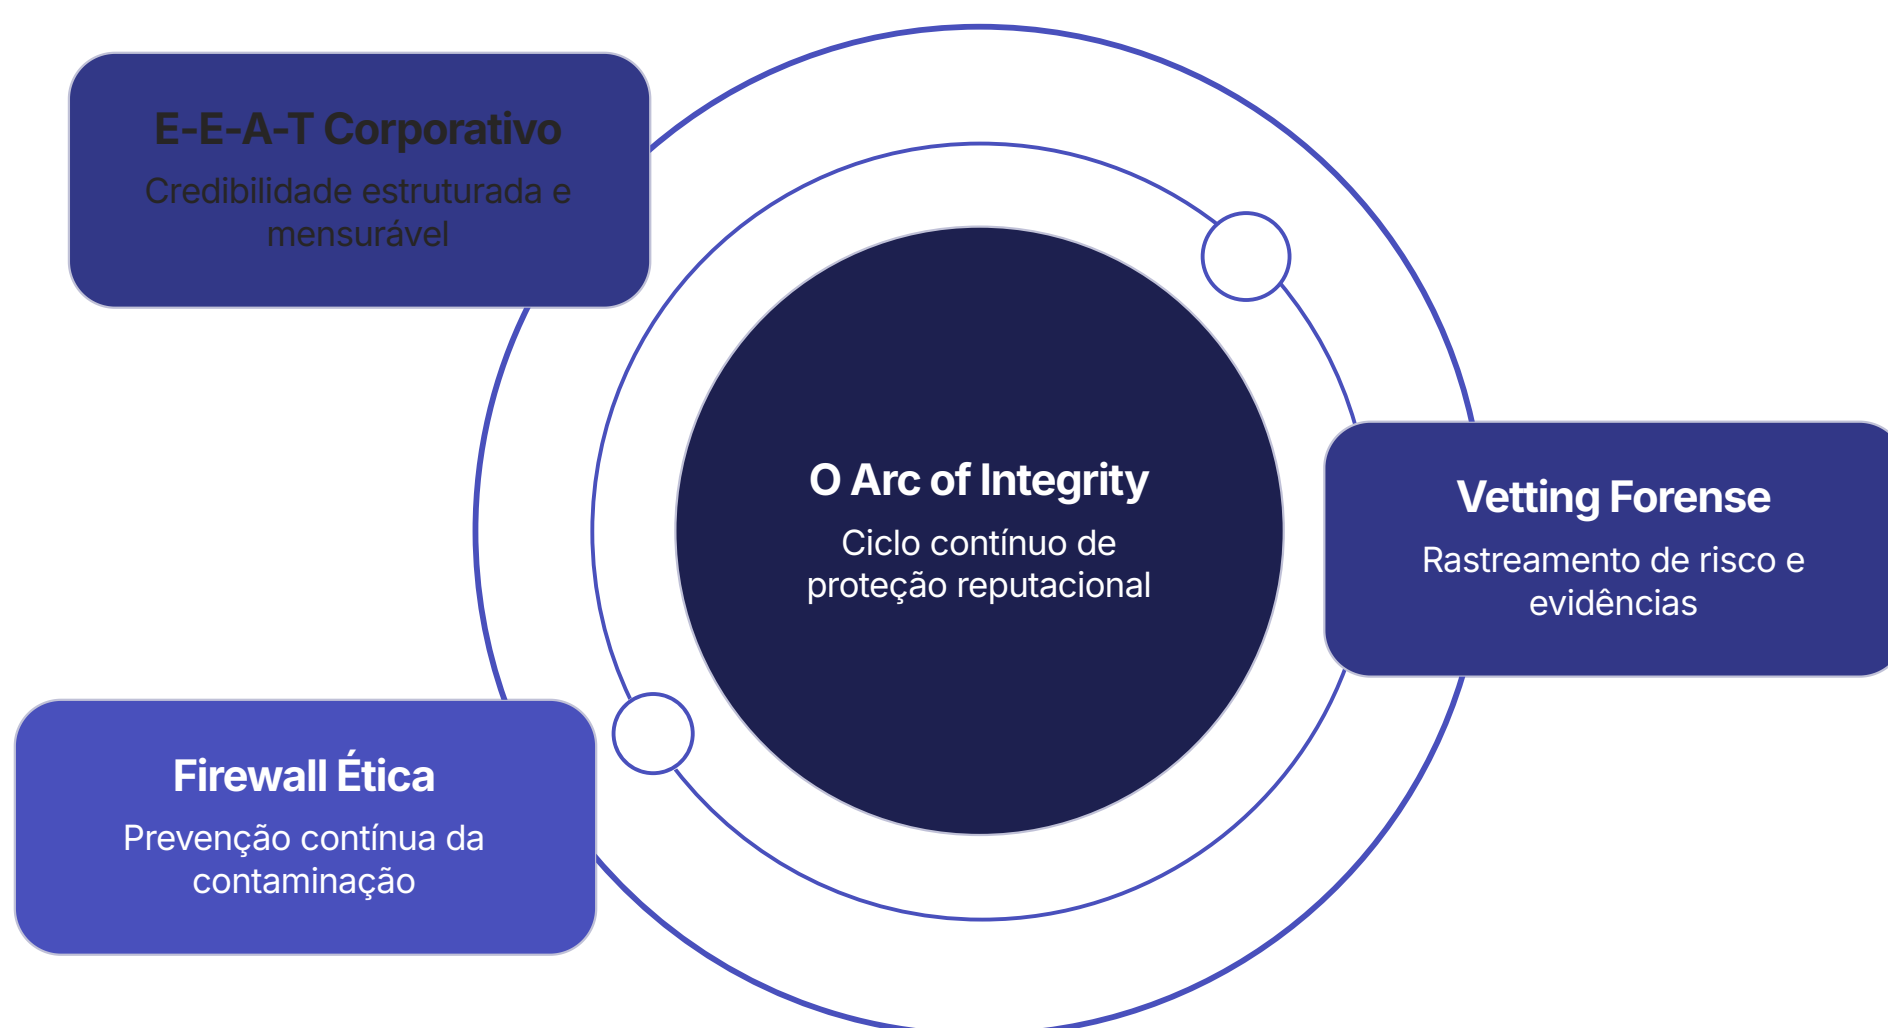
E-E-A-T Corporativo

Credibilidade estruturada e mensurável

O Arc of Integrity

Ciclo contínuo de proteção reputacional

Vetting Forense

Rastreamento de risco e evidências

Firewall Ética

Prevenção contínua da contaminação